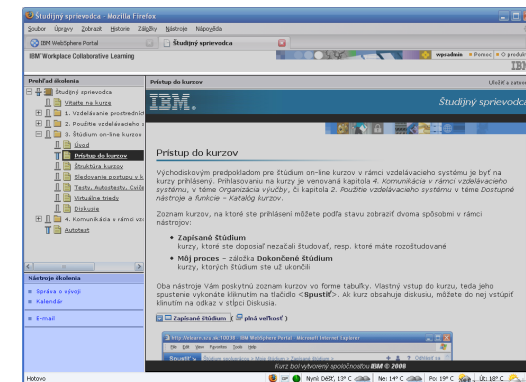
Študijný sprievodca - Mozilla Firefox

Soubor Úpravy Zobrazit Historie Záložky Nástroje Nápověda

IBM WebSphere Portal
Študijný sprievodca

IBM Workplace Collaborative Learning

wpsadmin • Pomoc | O produkt

IBM

Prehľad školenia

Študijný sprievodca
Vitajte na kurze
1. Vzdelávanie prostredníc
2. Použitie vzdelávacieho s
3. Štúdium on-line kurzov
Úvod
Prístup do kurzov
Štruktúra kurzov
Sledovanie postupu v k
Testy, Autotesty, Cviče
Virtuálne triedy
Diskusie
4. Komunikácia s rámci vz
Autotest

Nástroje školenia

Správa o vývoji
Kalendár
E-mail

Prístup do kurzov

Uložiť a zatvor

IBM.

Študijný sprievodc

Prístup do kurzov

Východiskovým predpokladom pre štúdium on-line kurzov v rámci vzdelávacieho systému je byť na kurzy prihlásený. Prihlasovaniu na kurzy je venovaná kapitola 4. Komunikácia v rámci vzdelávacieho systému, v téme Organizácia výučby, či kapitola 2. Použitie vzdelávacieho systému v téme Dostupné nástroje a funkcie - Katalóg kurzov.

Zoznam kurzov, na ktoré ste prihlásení môžete podľa stavu zobraziť dvoma spôsobmi v rámci nástrojov:

• Zapísané štúdium
kurzy, ktoré ste doposiaľ nezačali študovať, resp. ktoré máte rozoštudované

• Môj proces – záložka Dokončené štúdium
kurzy, ktorých štúdium ste už ukončili

Oba nástroje Vám poskytnú zoznam kurzov vo forme tabuľky. Vlastný vstup do kurzu, teda jeho spustenie vykonáte kliknutím na tlačidlo <Spustiť>. Ak kurz obsahuje diskusiu, môžete do nej vstúpiť kliknutím na odkaz v stĺpci Diskusia.

Zapísané štúdium ( plná veľkosť )

http://elearn.ics.sk:10038 - IBM WebSphere Portal - Microsoft Internet Explorer
File Edit View Favorites Tools Help
Spustiť

Kurz bol vytvorený spoločnosťou IBM © 2006

Hotovo

Nyní Déšť, 13° C | Ne: 14° C | Po: 19° C | Út: 18° C